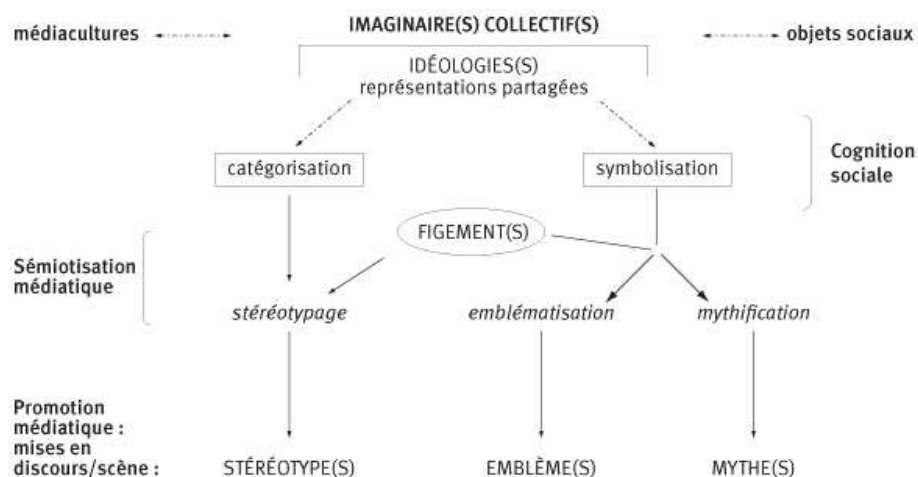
médiacultures

IMAGINAIRE(S) COLLECTIF(S)

objets sociaux

IDÉOLOGIES(S)
représentations partagées

catégorisation

symbolisation

Cognition sociale

FIGEMENT(S)

Sémiotisation médiatique

stéréotypage

emblématisation

mythification

Promotion médiatique : mises en discours/scène :

STÉRÉOTYPE(S)

EMBLÈME(S)

MYTHE(S)